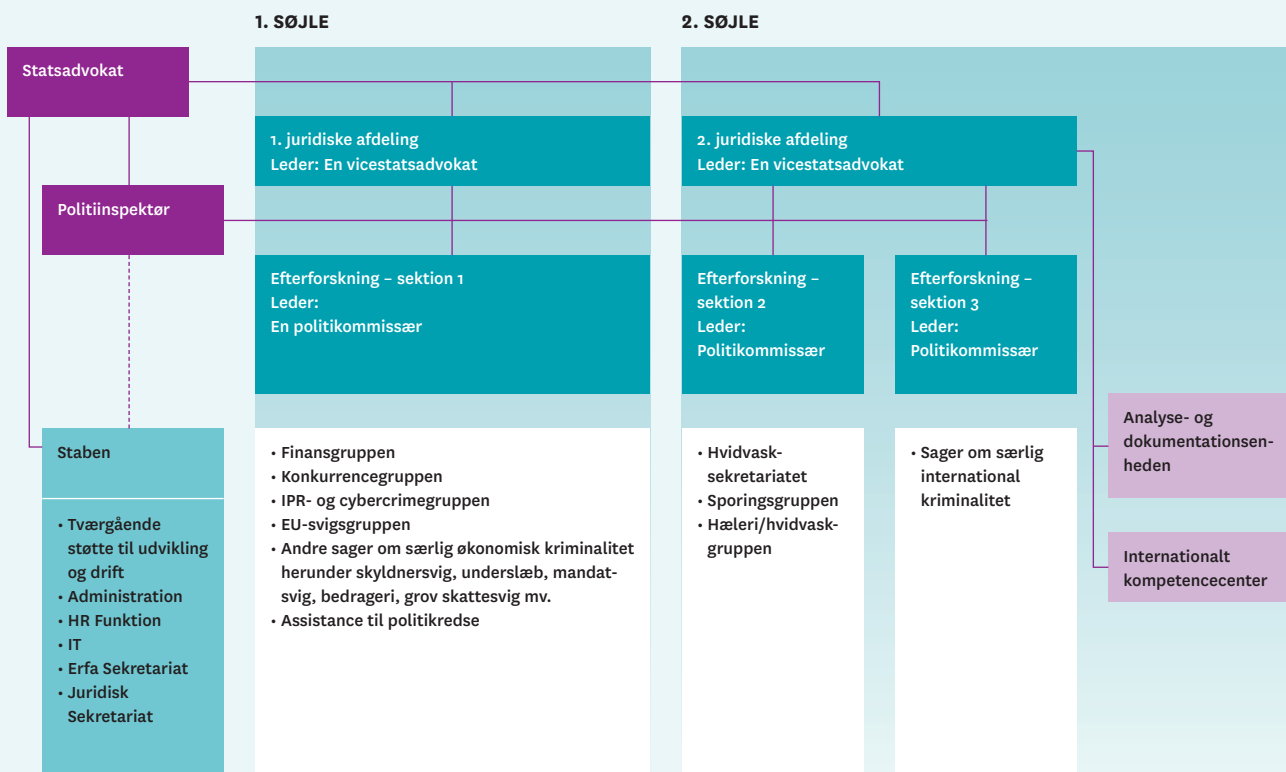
1. SØJLE

2. SØJLE

Statsadvokat

Politiinspektør

1. juridiske afdeling
Leder: En vicestatsadvokat

2. juridiske afdeling
Leder: En vicestatsadvokat

Efterforskning – sektion 1
Leder:
En politikommissær

Efterforskning – sektion 2
Leder:
Politikommissær

Efterforskning – sektion 3
Leder:
Politikommissær

Staben

• Tværgående støtte til udvikling og drift
• Administration
• HR Funktion
• IT
• Erfa Sekretariat
• Juridisk Sekretariat

• Finansgruppen
• Konkurrencegruppen
• IPR- og cybercrimegruppen
• EU-svigsgruppen
• Andre sager om særlig økonomisk kriminalitet herunder skyldnersvig, underslæb, mandatsvig, bedrageri, grov skattesvig mv.
• Assistance til politikredse

• Hvidvasksekretariatet
• Sporingsgruppen
• Hæleri/hvidvaskgruppen

• Sager om særlig international kriminalitet

Analyse- og dokumentationsenheden

Internationalt kompetencecenter